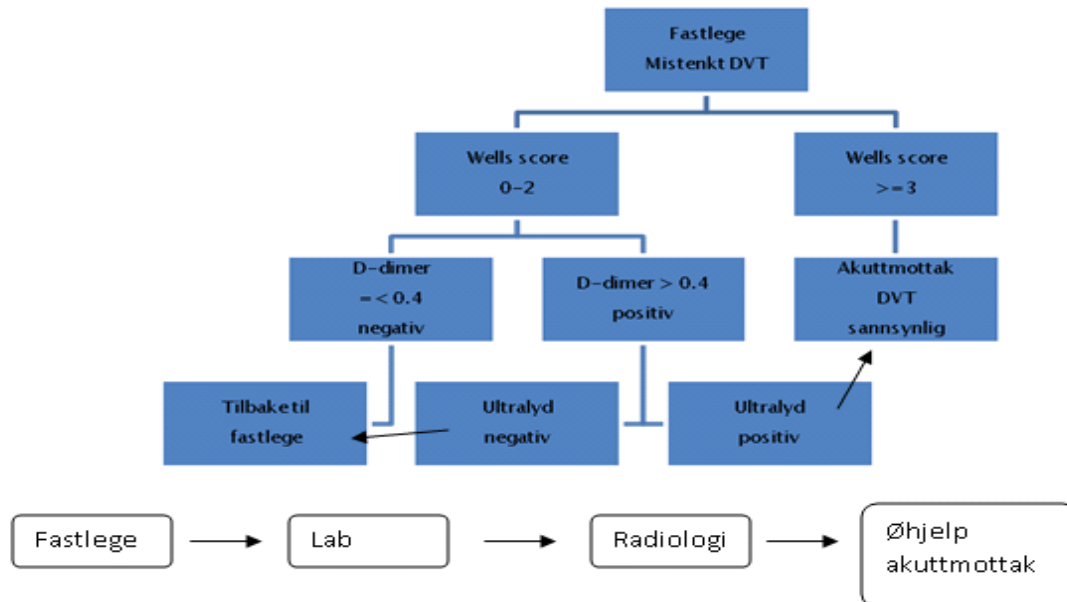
Fastlege
Mistenkt DVT

Wells score
0–2

Wells score
>=3

D-dimer
=< 0.4
negativ

D-dimer > 0.4
positiv

Akuttmottak
DVT
sannsynlig

Tilbake til
fastlege

Ultralyd
negativ

Ultralyd
positiv

Fastlege

Lab

Radiologi

Øhjelp
akuttmottak